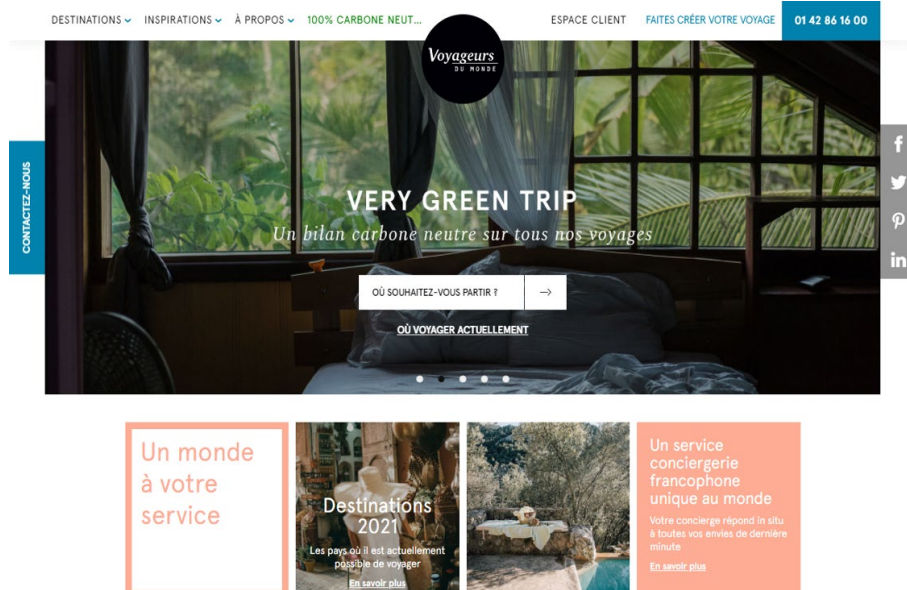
DESTINATIONS INSPIRATIONS À PROPOS 100% CARBONE NEUT...

Voyageurs DU MONDE

ESPACE CLIENT FAITES CRÉER VOTRE VOYAGE 01 42 86 16 00

CONTACTEZ-NOUS

VERY GREEN TRIP

Un bilan carbone neutre sur tous nos voyages

OÙ SOUHAITEZ-VOUS PARTIR ? →

OÙ VOYAGER ACTUELLEMENT

f
in

Un monde à votre service

Destinations 2021

Les pays où il est actuellement possible de voyager

En savoir plus

Un service conciergerie francophone unique au monde

Votre concierge répond in situ à toutes vos envies de dernière minute

En savoir plus